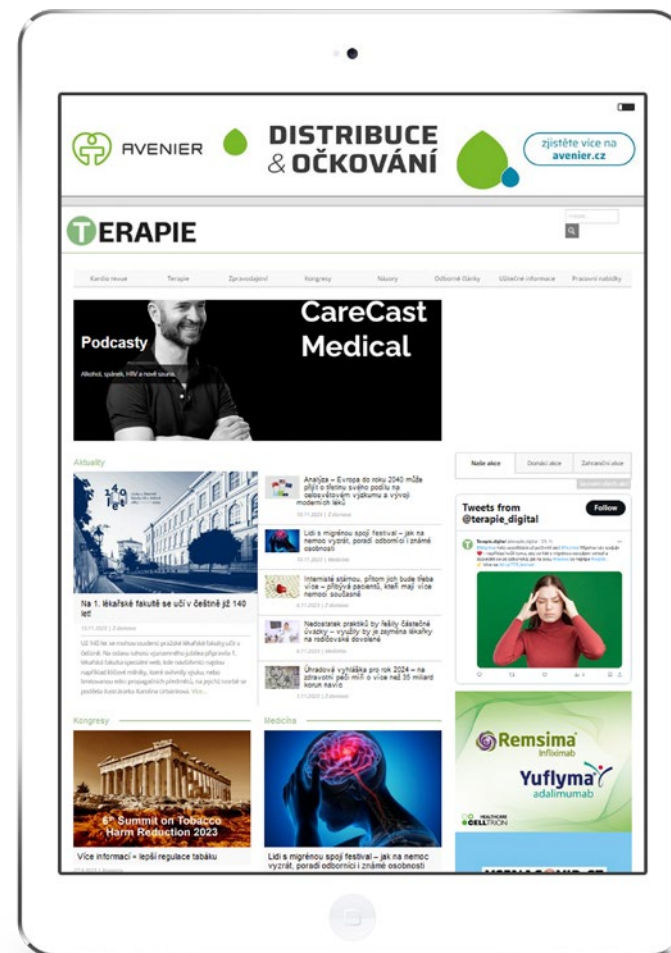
AVENIER DISTRIBUCE & OČKOVÁNÍ zjistěte více na avenier.cz

TERAPIE

Kardio revue | Terapie | Zpravodajství | Kongresy | Názory | Odborné články | Užitečné informace | Pracovní nabídky

Podcasty
Alkohol, spánek, HIV a nové zpravy

CareCast Medical

Aktuality

Na 1. lékařské fakultě se učí v češtině již 140 let

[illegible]

Analýza – Evropa do roku 2040 může přijít o třetinu svého podílu na celosvětovém výzkumu a vývoji moderních léků

Lidi s migrénou spojí festival – jak na nemoc vyzrát, poradí odborníci i známé osobnosti

Internisté stárnou, přitom jich bude třeba více – přibývá pacientů, kteří mají více nemocí současně

Nedostatek praktiků by řešily částečné úvazky – využity by je zejména lékařky na rodičovské dovolené

Úhradová vyhláška pro rok 2024 – na zdravotní péči míří o více než 35 miliard korun navíc

Naše akce | Domácí akce | Zahraniční akce

Tweets from @terapie_digital
Follow

Kongresy

6th Summit on Tobacco Harm Reduction 2023

Více informací = lepší regulace tabáku

Medicína

Lidi s migrénou spojí festival – jak na nemoc vyzrát, poradí odborníci i známé osobnosti

Remsima Infliximab
Yuflyma adalimumab
CELLTRION